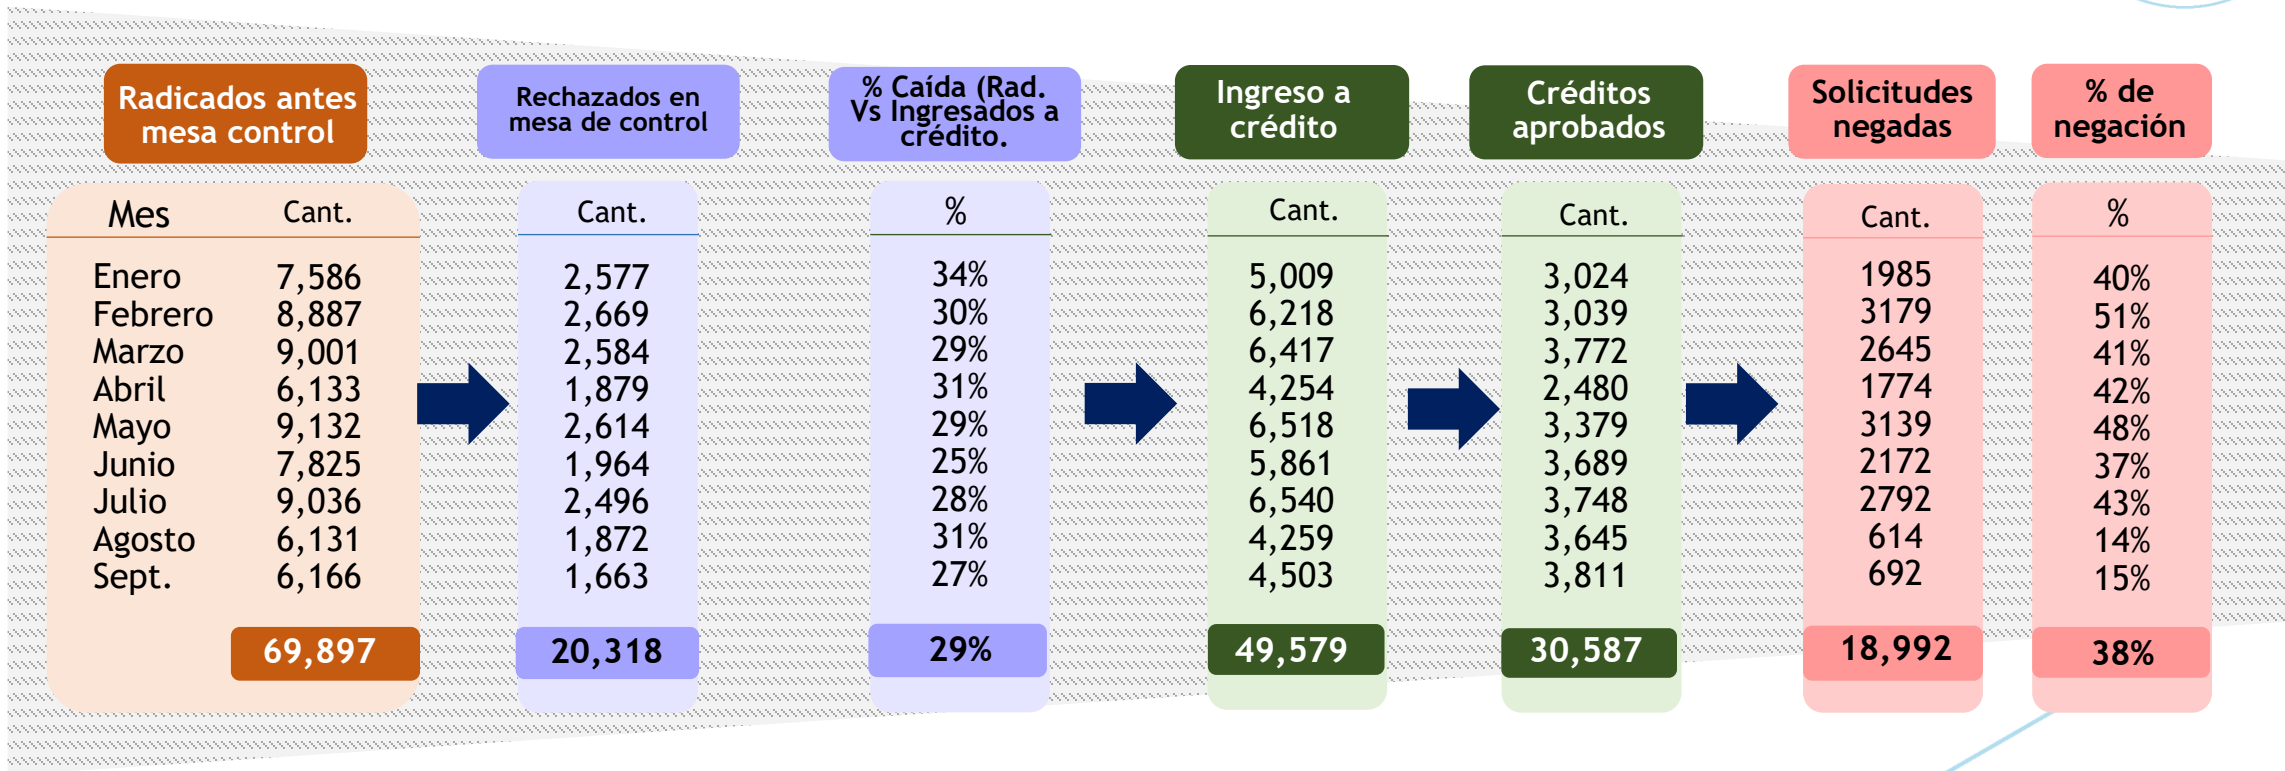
Radicados antes mesa control

| Mes | Cant. |
|---|---|
| Enero | 7,586 |
| Febrero | 8,887 |
| Marzo | 9,001 |
| Abril | 6,133 |
| Mayo | 9,132 |
| Junio | 7,825 |
| Julio | 9,036 |
| Agosto | 6,131 |
| Sept. | 6,166 |
| | 69,897 |

Rechazados en mesa de control

| Cant. |
|---|
| 2,577 |
| 2,669 |
| 2,584 |
| 1,879 |
| 2,614 |
| 1,964 |
| 2,496 |
| 1,872 |
| 1,663 |
| 20,318 |

% Caída (Rad. Vs Ingresados a crédito.

| % |
|---|
| 34% |
| 30% |
| 29% |
| 31% |
| 29% |
| 25% |
| 28% |
| 31% |
| 27% |
| 29% |

Ingreso a crédito

| Cant. |
|---|
| 5,009 |
| 6,218 |
| 6,417 |
| 4,254 |
| 6,518 |
| 5,861 |
| 6,540 |
| 4,259 |
| 4,503 |
| 49,579 |

Créditos aprobados

| Cant. |
|---|
| 3,024 |
| 3,039 |
| 3,772 |
| 2,480 |
| 3,379 |
| 3,689 |
| 3,748 |
| 3,645 |
| 3,811 |
| 30,587 |

Solicitudes negadas

| Cant. |
|---|
| 1985 |
| 3179 |
| 2645 |
| 1774 |
| 3139 |
| 2172 |
| 2792 |
| 614 |
| 692 |
| 18,992 |

% de negación

| % |
|---|
| 40% |
| 51% |
| 41% |
| 42% |
| 48% |
| 37% |
| 43% |
| 14% |
| 15% |
| 38% |